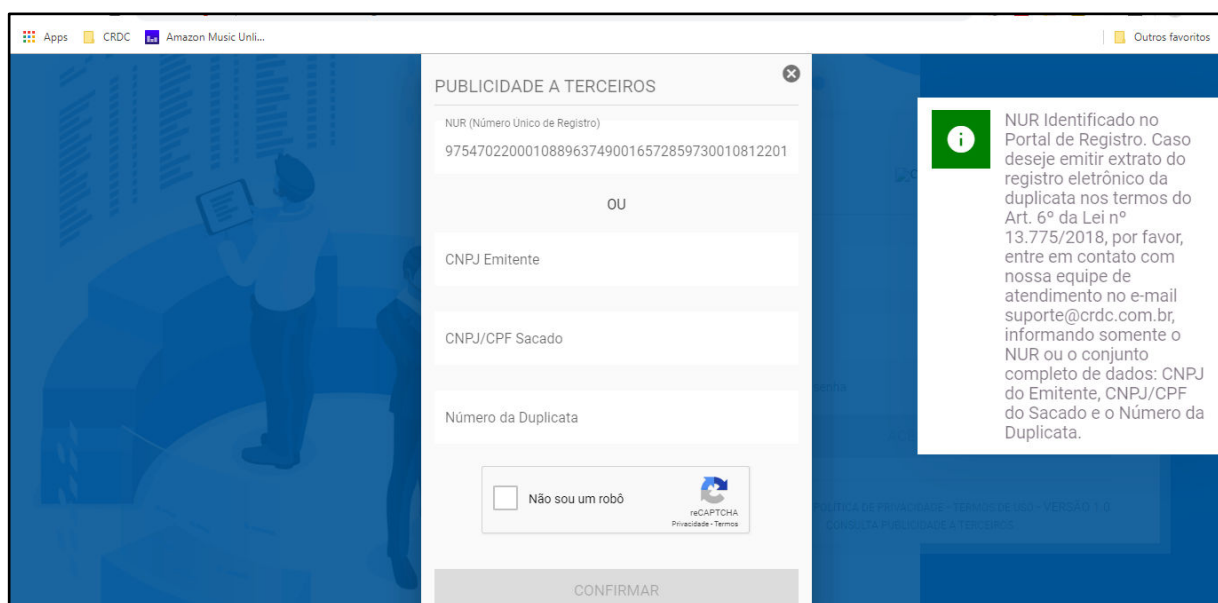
Apps CRDC Amazon Music Unli... Outros favoritos

PUBLICIDADE A TERCEIROS

NUR (Número Único de Registro)
975470220001088963749001657285973001081220​1

OU

CNPJ Emitente

CNPJ/CPF Sacado

Número da Duplicata

Não sou um robô
reCAPTCHA
Privacidade - Termos

CONFIRMAR

NUR Identificado no Portal de Registro. Caso deseje emitir extrato do registro eletrônico da duplicata nos termos do Art. 6º da Lei nº 13.775/2018, por favor, entre em contato com nossa equipe de atendimento no e-mail suporte@crdc.com.br, informando somente o NUR ou o conjunto completo de dados: CNPJ do Emitente, CNPJ/CPF do Sacado e o Número da Duplicata.

POLÍTICA DE PRIVACIDADE - TERMOS DE USO - VERSÃO 1.0
CONSULTA PUBLICIDADE A TERCEIROS